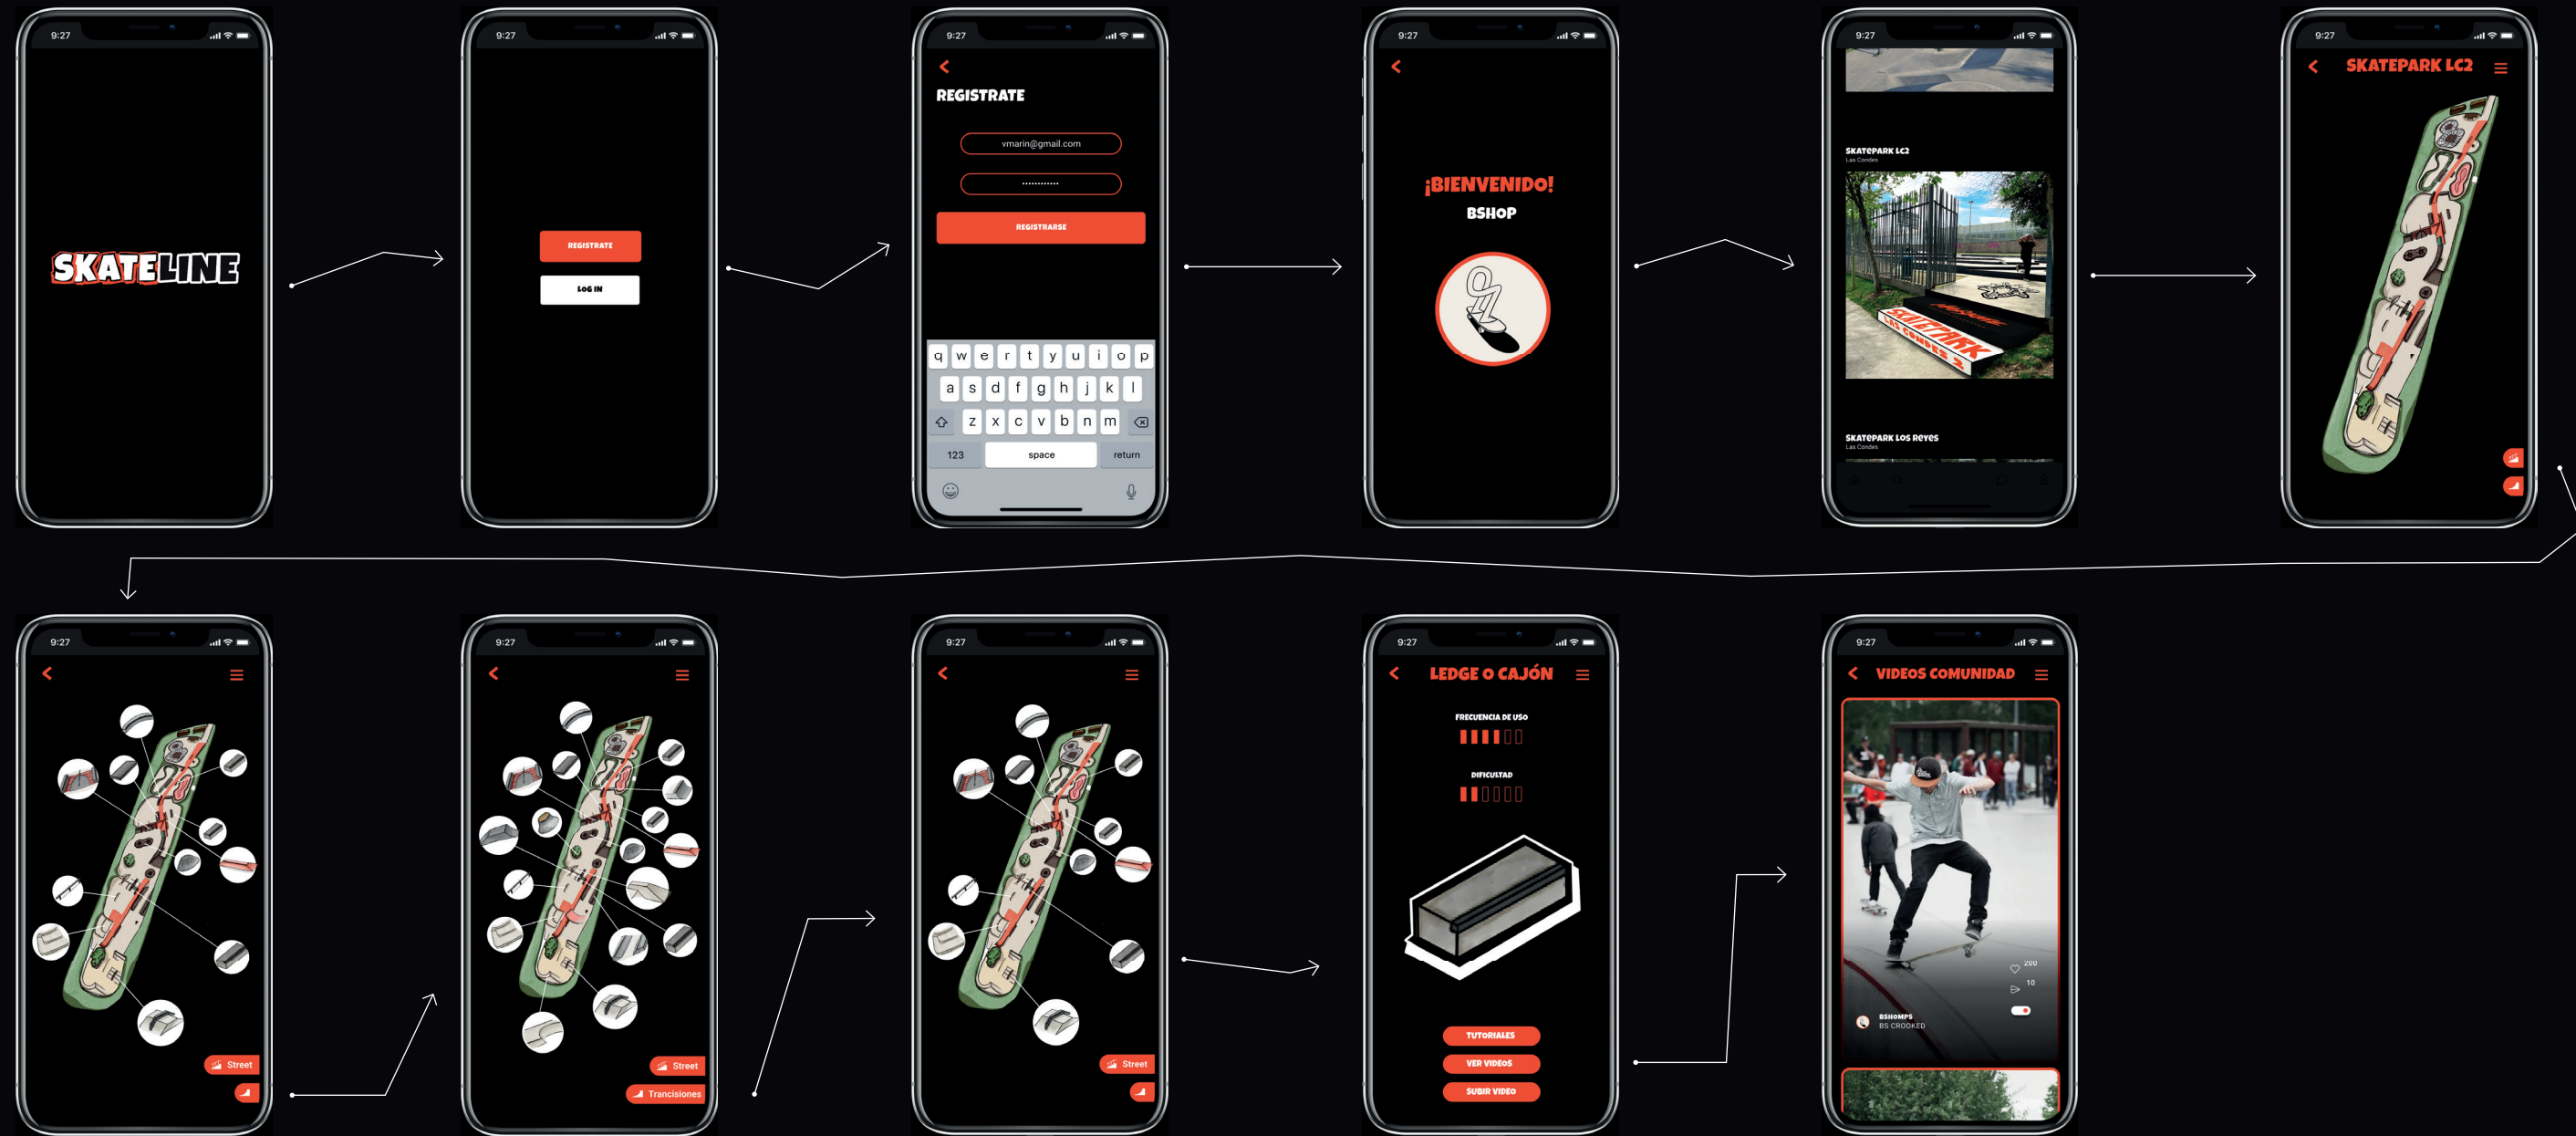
9:27

SKATELINE

9:27

REGISTRATE

LOG IN

9:27

REGISTRATE

vmarin@gmail.com

••••••••••••

REGISTRARSE

q w e r t y u i o p
a s d f g h j k l
z x c v b n m
123 space return

9:27

¡BIENVENIDO!

BSHOP

9:27

SKATEPARK LC2
Las Condes

SKATEPARK LOS REYES
Las Condes

9:27

SKATEPARK LC2

9:27

Street

9:27

Street

Transiciones

9:27

Street

9:27

LEDGE O CAJÓN

FRECUENCIA DE USO

DIFICULTAD

TUTORIALES

VER VIDEOS

SUBIR VIDEO

9:27

VIDEOS COMUNIDAD

200

10

BSHOMPS
BS CROOKED